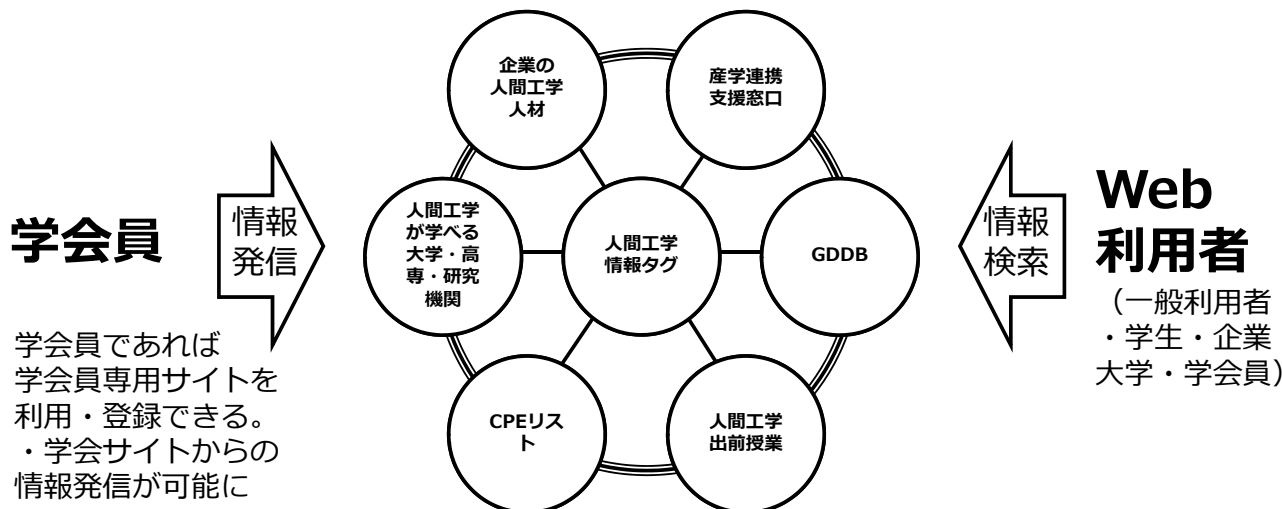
学会員

情報発信

学会員であれば
学会員専用サイトを
利用・登録できる。
・学会サイトからの
情報発信が可能に

企業の
人間工学
人材

産学連携
支援窓口

人間工学
が学べる
大学・高
専・研究
機関

人間工学
情報タグ

GDDB

CPEリスト

人間工学
出前授業

情報検索

Web
利用者
（一般利用者
・学生・企業
大学・学会員）